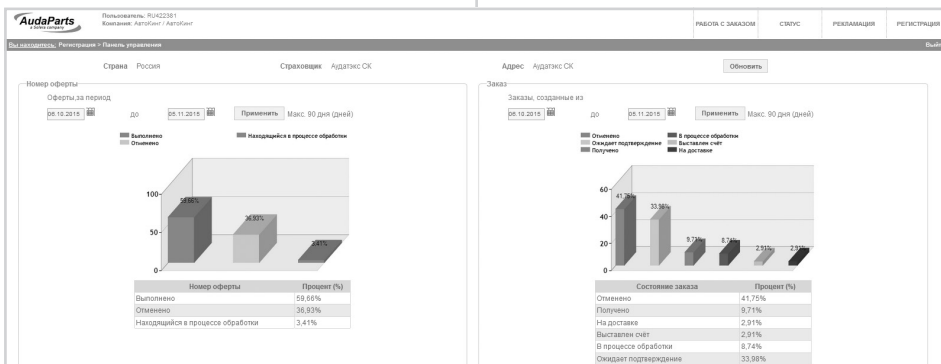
AudaParts
a Solera company

Пользователь: RU422381
Компания: АвтоКинг / АвтоКинг

РАБОТА С ЗАКАЗОМ | СТАТУС | РЕКЛАМАЦИЯ | РЕГИСТРАЦИЯ

Вы находитесь: Регистрация > Панель управления

Выйти

Страна Россия

Страховщик Аудатэкс СК

Адрес Аудатэкс СК

Обновить

Номер оферты

Оферты,за период

06.10.2015 до 05.11.2015 Применить Макс. 90 дня (дней)

Выполнено
Отменено
Находящийся в процессе обработки

100
50
0

59,66%
36,93%
3,41%

| Номер оферты | Процент (%) |
|---|---|
| Выполнено | 59,66% |
| Отменено | 36,93% |
| Находящийся в процессе обработки | 3,41% |

Заказ

Заказы, созданные из

06.10.2015 до 05.11.2015 Применить Макс. 90 дня (дней)

Отменено
Ожидает подтверждение
Получено
В процессе обработки
Выставлен счёт
На доставке

60
40
20
0

41,75%
33,98%
9,71%
8,74%
2,91%
2,91%

| Состояние заказа | Процент (%) |
|---|---|
| Отменено | 41,75% |
| Получено | 9,71% |
| На доставке | 2,91% |
| Выставлен счёт | 2,91% |
| В процессе обработки | 8,74% |
| Ожидает подтверждение | 33,98% |